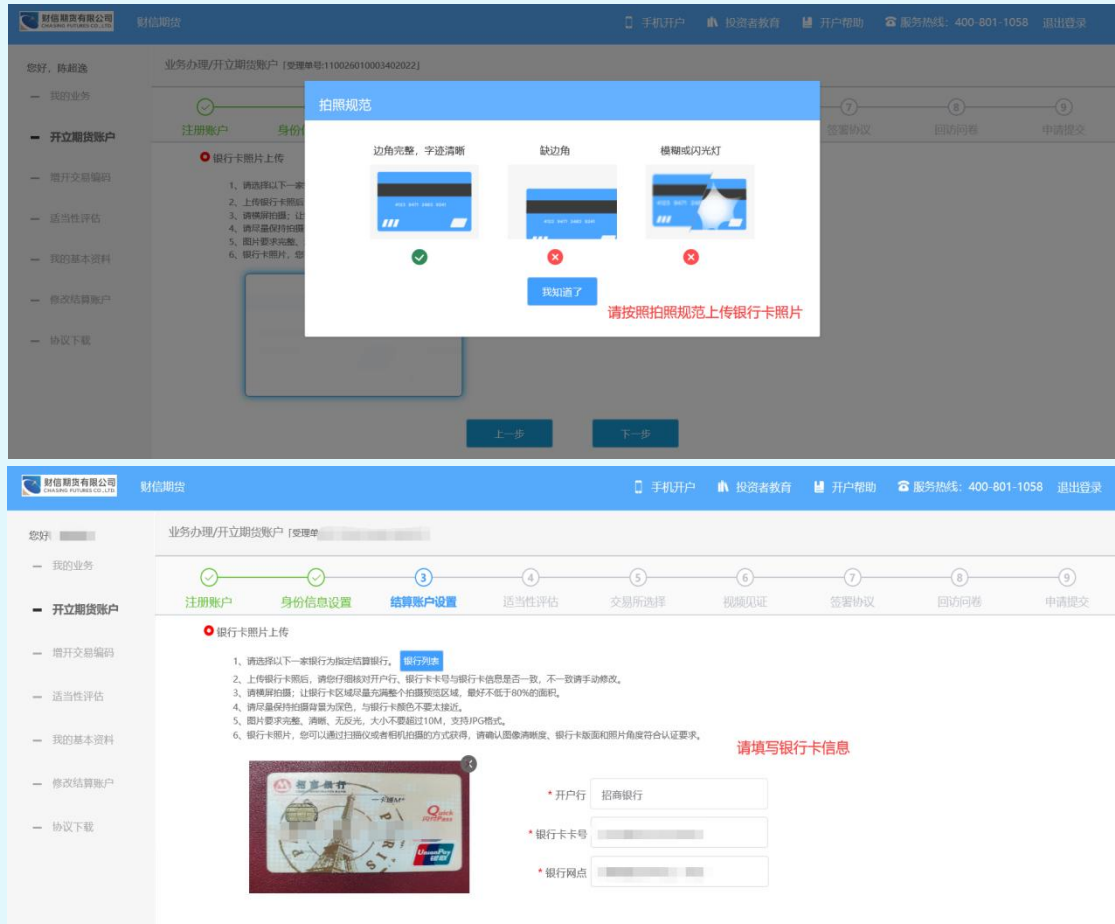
财信期货有限公司
CHASING FUTURES CO.,LTD.
财信期货
手机开户 投资者教育 开户帮助 服务热线：400-801-1058 退出登录

您好，陈超逸
— 我的业务
— 开立期货账户
— 增开交易编码
— 适当性评估
— 我的基本资料
— 修改结算账户
— 协议下载

业务办理/开立期货账户 [受理单号:110026010003402022]

注册账户 身份信 签署协议 回访问卷 申请提交

银行卡照片上传
1、请选择以下一家
2、上传银行卡照后
3、请横屏拍摄；让
4、请尽量保持拍摄
5、图片要求完整、
6、银行卡照片，您

拍照规范
边角完整，字迹清晰
缺边角
模糊或闪光灯
我知道了
请按照拍照规范上传银行卡照片

上一步 下一步

财信期货有限公司
CHASING FUTURES CO.,LTD.
财信期货
手机开户 投资者教育 开户帮助 服务热线：400-801-1058 退出登录

您好 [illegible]
— 我的业务
— 开立期货账户
— 增开交易编码
— 适当性评估
— 我的基本资料
— 修改结算账户
— 协议下载

业务办理/开立期货账户 [受理单 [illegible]

3 4 5 6 7 8 9
注册账户 身份信息设置 结算账户设置 适当性评估 交易所选择 视频见证 签署协议 回访问卷 申请提交

银行卡照片上传
1、请选择以下一家银行为指定结算银行。 银行列表
2、上传银行卡照后，请您仔细核对开户行、银行卡卡号与银行卡信息是否一致，不一致请手动修改。
3、请横屏拍摄；让银行卡区域尽量充满整个拍摄预览区域，最好不低于80%的面积。
4、请尽量保持拍摄背景为深色，与银行卡颜色不要太接近。
5、图片要求完整、清晰、无反光，大小不要超过10M，支持JPG格式。
6、银行卡照片，您可以通过扫描仪或者相机拍摄的方式获得，请确认图像清晰度、银行卡版面和照片角度符合认证要求。

请填写银行卡信息

* 开户行 招商银行
* 银行卡卡号 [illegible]
* 银行网点 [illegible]